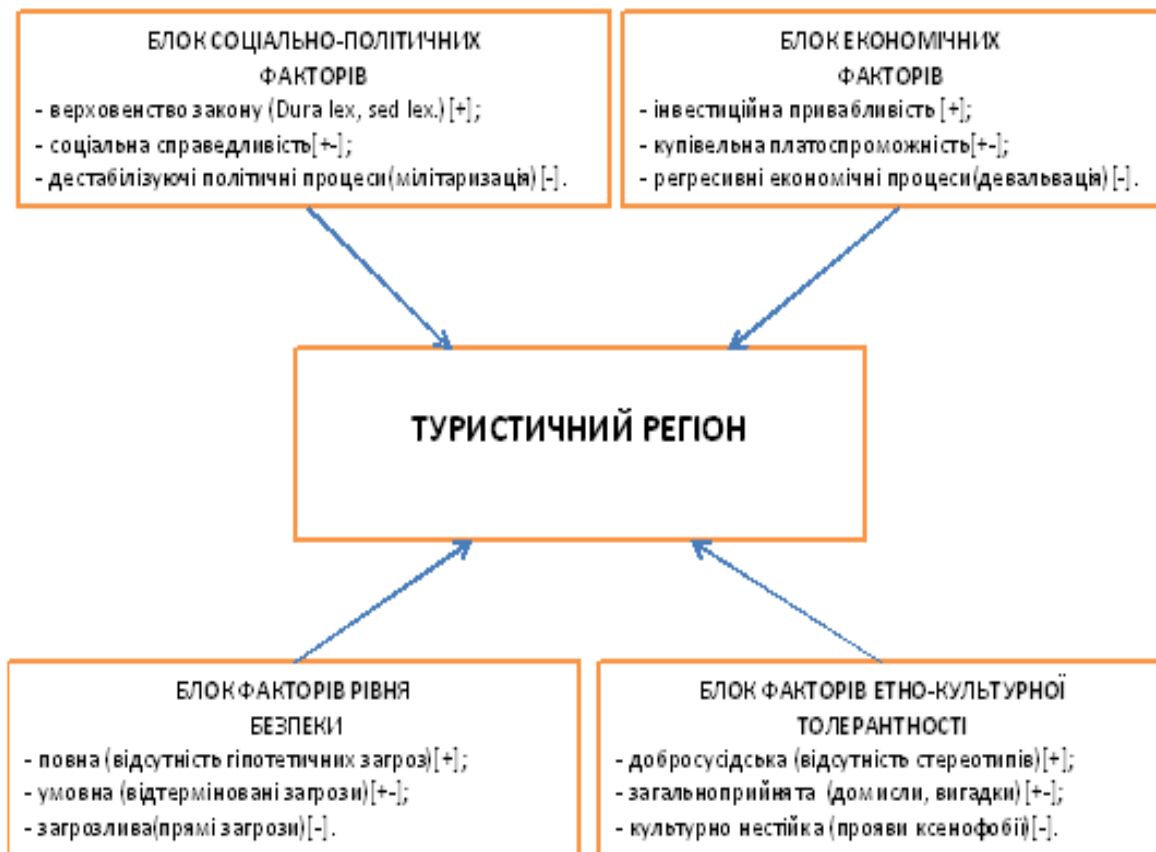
БЛОК СОЦІАЛЬНО-ПОЛІТИЧНИХ ФАКТОРІВ
- верховенство закону (Dura lex, sed lex.) [+];
- соціальна справедливість[+-];
- дестабілізуючі політичні процеси(мілітаризація) [-].

БЛОК ЕКОНОМІЧНИХ ФАКТОРІВ
- інвестиційна привабливість [+];
- купівельна платоспроможність[+-];
- регресивні економічні процеси(девальвація) [-].

ТУРИСТИЧНИЙ РЕГІОН

БЛОК ФАКТОРІВ РІВНЯ БЕЗПЕКИ
- повна (відсутність гіпотетичних загроз)[+];
- умовна (відтерміновані загрози)[+-];
- загрозлива(прямі загрози)[-].

БЛОК ФАКТОРІВ ЕТНО-КУЛЬТУРНОЇ ТОЛЕРАНТНОСТІ
- добросусідська (відсутність стереотипів)[+];
- загальноприйнята (домисли, вигадки)[+-];
- культурно нестійка (прояви ксенофобії)[-].